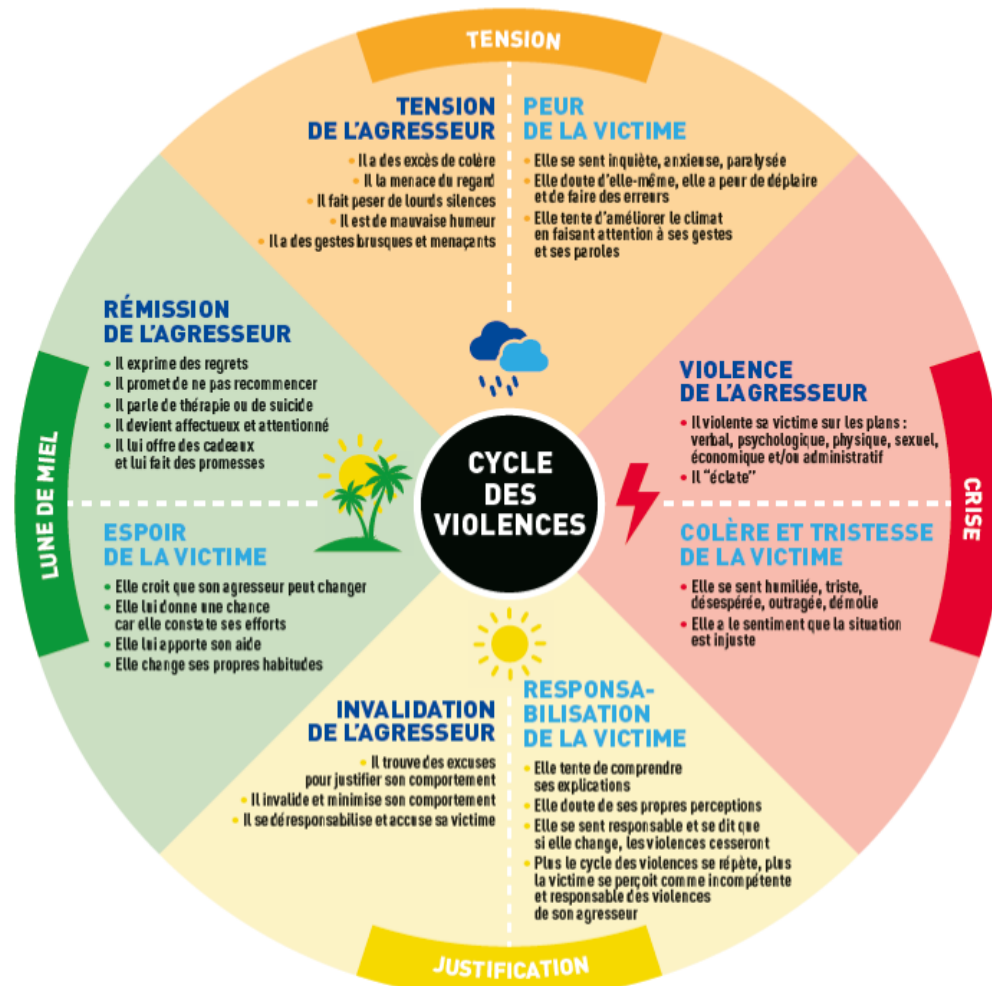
TENSION

TENSION DE L'AGRESSEUR
• Il a des excès de colère
• Il la menace du regard
• Il fait peser de lourds silences
• Il est de mauvaise humeur
• Il a des gestes brusques et menaçants

PEUR DE LA VICTIME
• Elle se sent inquiète, anxieuse, paralysée
• Elle doute d'elle-même, elle a peur de déplaire et de faire des erreurs
• Elle tente d'améliorer le climat en faisant attention à ses gestes et ses paroles

CRISE

VIOLENCE DE L'AGRESSEUR
• Il violente sa victime sur les plans : verbal, psychologique, physique, sexuel, économique et/ou administratif
• Il "éclate"

COLÈRE ET TRISTESSE DE LA VICTIME
• Elle se sent humiliée, triste, désespérée, outragée, démolie
• Elle a le sentiment que la situation est injuste

CYCLE DES VIOLENCES

JUSTIFICATION

INVALIDATION DE L'AGRESSEUR
• Il trouve des excuses pour justifier son comportement
• Il invalide et minimise son comportement
• Il se déresponsabilise et accuse sa victime

RESPONSABILISATION DE LA VICTIME
• Elle tente de comprendre ses explications
• Elle doute de ses propres perceptions
• Elle se sent responsable et se dit que si elle change, les violences cesseront
• Plus le cycle des violences se répète, plus la victime se perçoit comme incompétente et responsable des violences de son agresseur

LUNE DE MIEL

RÉMISSION DE L'AGRESSEUR
• Il exprime des regrets
• Il promet de ne pas recommencer
• Il parle de thérapie ou de suicide
• Il devient affectueux et attentionné
• Il lui offre des cadeaux et lui fait des promesses

ESPOIR DE LA VICTIME
• Elle croit que son agresseur peut changer
• Elle lui donne une chance car elle constate ses efforts
• Elle lui apporte son aide
• Elle change ses propres habitudes